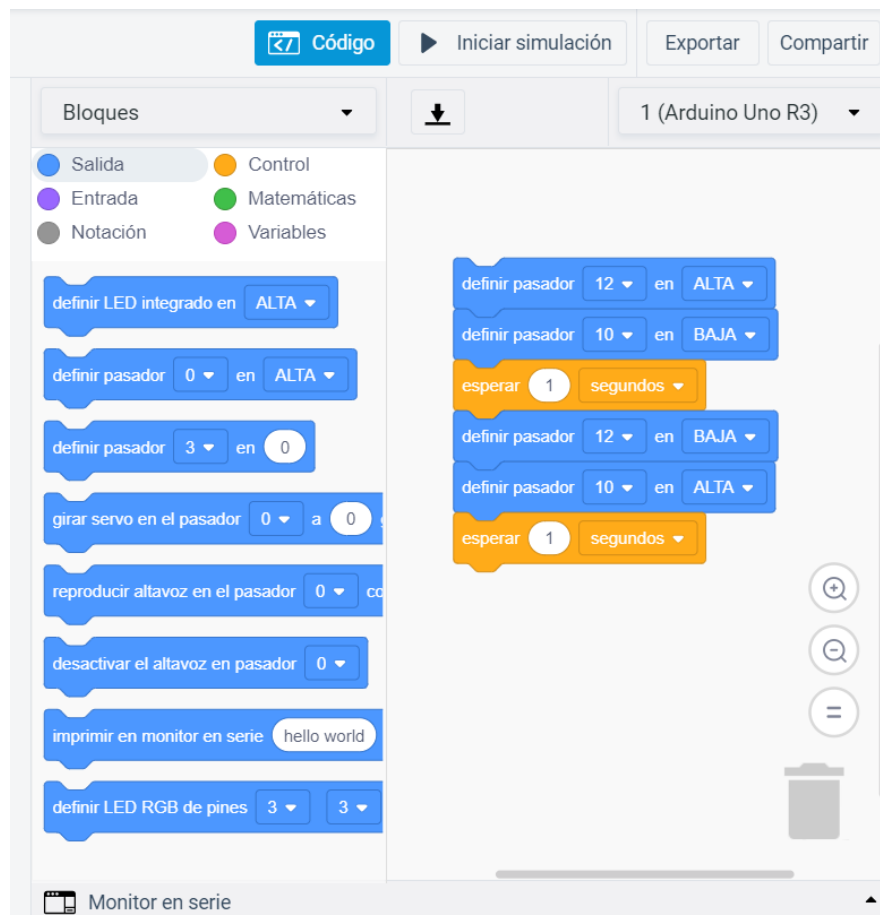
Código
Iniciar simulación
Exportar
Compartir

Bloques

1 (Arduino Uno R3)

Salida
Control
Entrada
Matemáticas
Notación
Variables

definir LED integrado en ALTA
definir pasador 0 en ALTA
definir pasador 3 en 0
girar servo en el pasador 0 a 0 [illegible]
reproducir altavoz en el pasador 0 co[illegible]
desactivar el altavoz en pasador 0
imprimir en monitor en serie hello world
definir LED RGB de pines 3 3

definir pasador 12 en ALTA
definir pasador 10 en BAJA
esperar 1 segundos
definir pasador 12 en BAJA
definir pasador 10 en ALTA
esperar 1 segundos

Monitor en serie